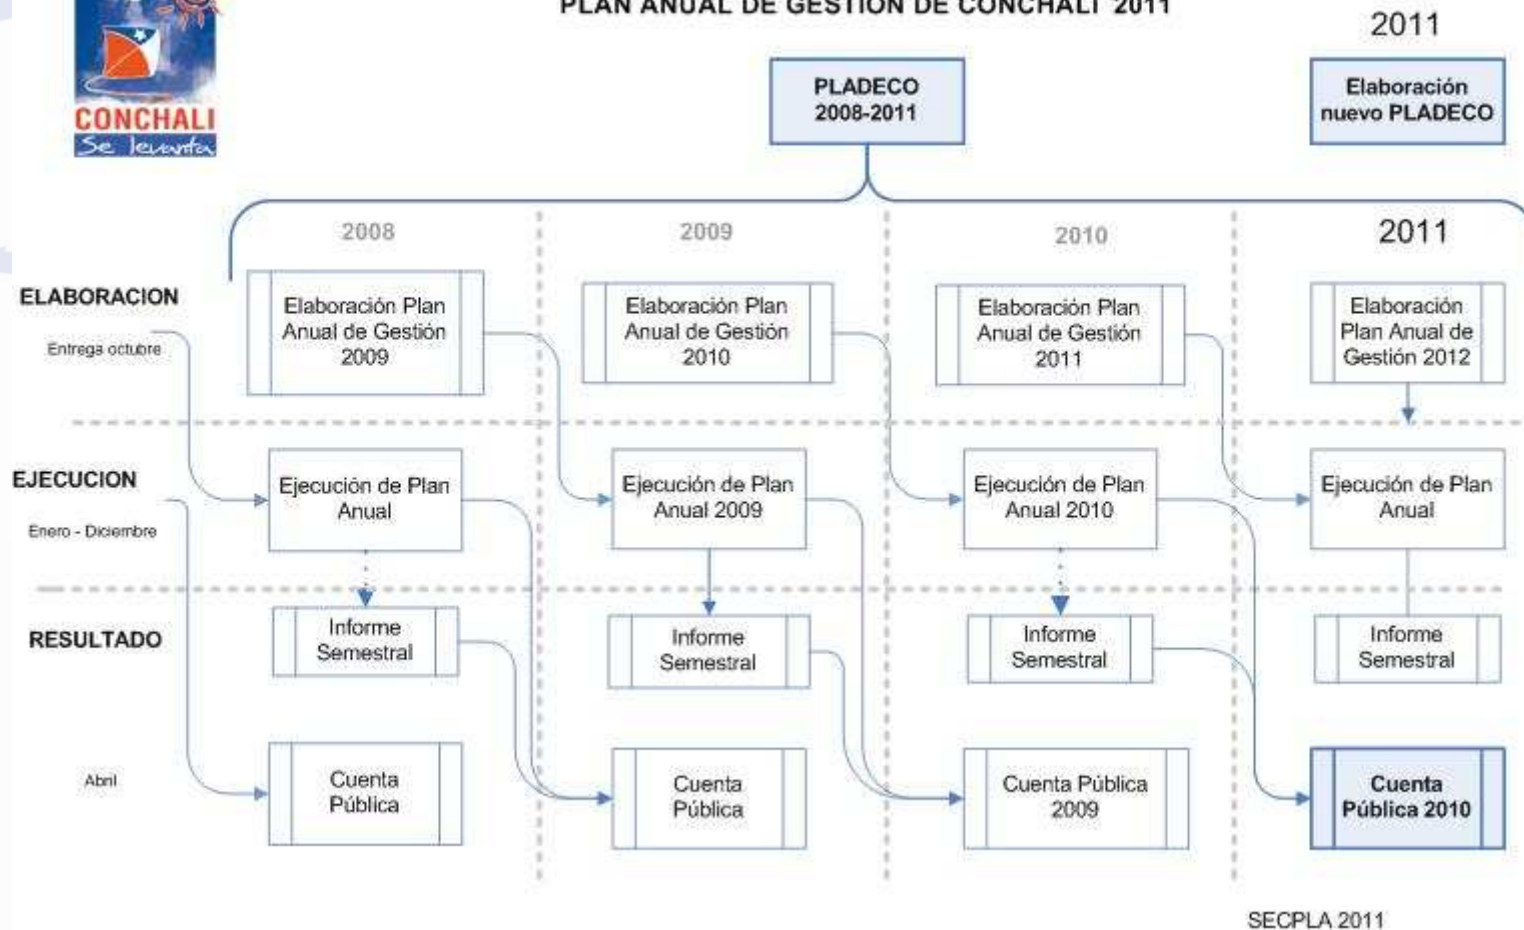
CONCHALI
Se levanta

PLAN ANUAL DE GESTION DE CONCHALI 2011

PLADECO 2008-2011

2011

Elaboración nuevo PLADECO

2008

2009

2010

2011

ELABORACION

Entrega octubre

Elaboración Plan Anual de Gestión 2009

Elaboración Plan Anual de Gestión 2010

Elaboración Plan Anual de Gestión 2011

Elaboración Plan Anual de Gestión 2012

EJECUCION

Enero - Diciembre

Ejecución de Plan Anual

Ejecución de Plan Anual 2009

Ejecución de Plan Anual 2010

Ejecución de Plan Anual

RESULTADO

Informe Semestral

Informe Semestral

Informe Semestral

Informe Semestral

Abril

Cuenta Pública

Cuenta Pública

Cuenta Pública 2009

Cuenta Pública 2010

SECPLA 2011